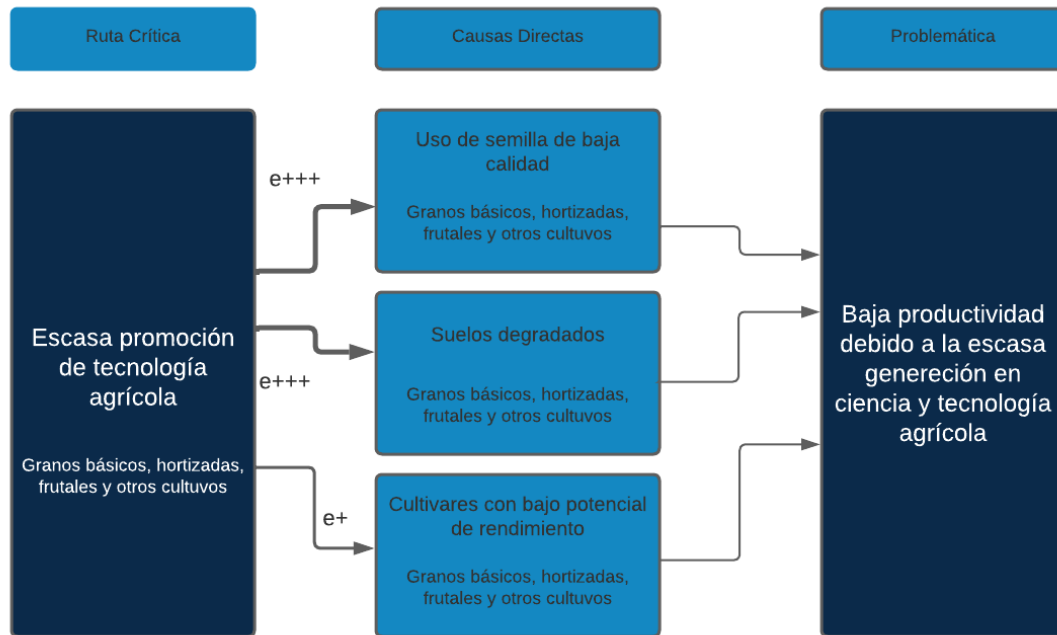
Ruta Crítica

Causas Directas

Problemática

Escasa promoción de tecnología agrícola

Granos básicos, hortizadas, frutales y otros cultuvos

e+++

Uso de semilla de baja calidad

Granos básicos, hortizadas, frutales y otros cultivos

e+++

Suelos degradados

Granos básicos, hortizadas, frutales y otros cultivos

e+

Cultivares con bajo potencial de rendimiento

Granos básicos, hortizadas, frutales y otros cultuvos

Baja productividad debido a la escasa genereción en ciencia y tecnología agrícola